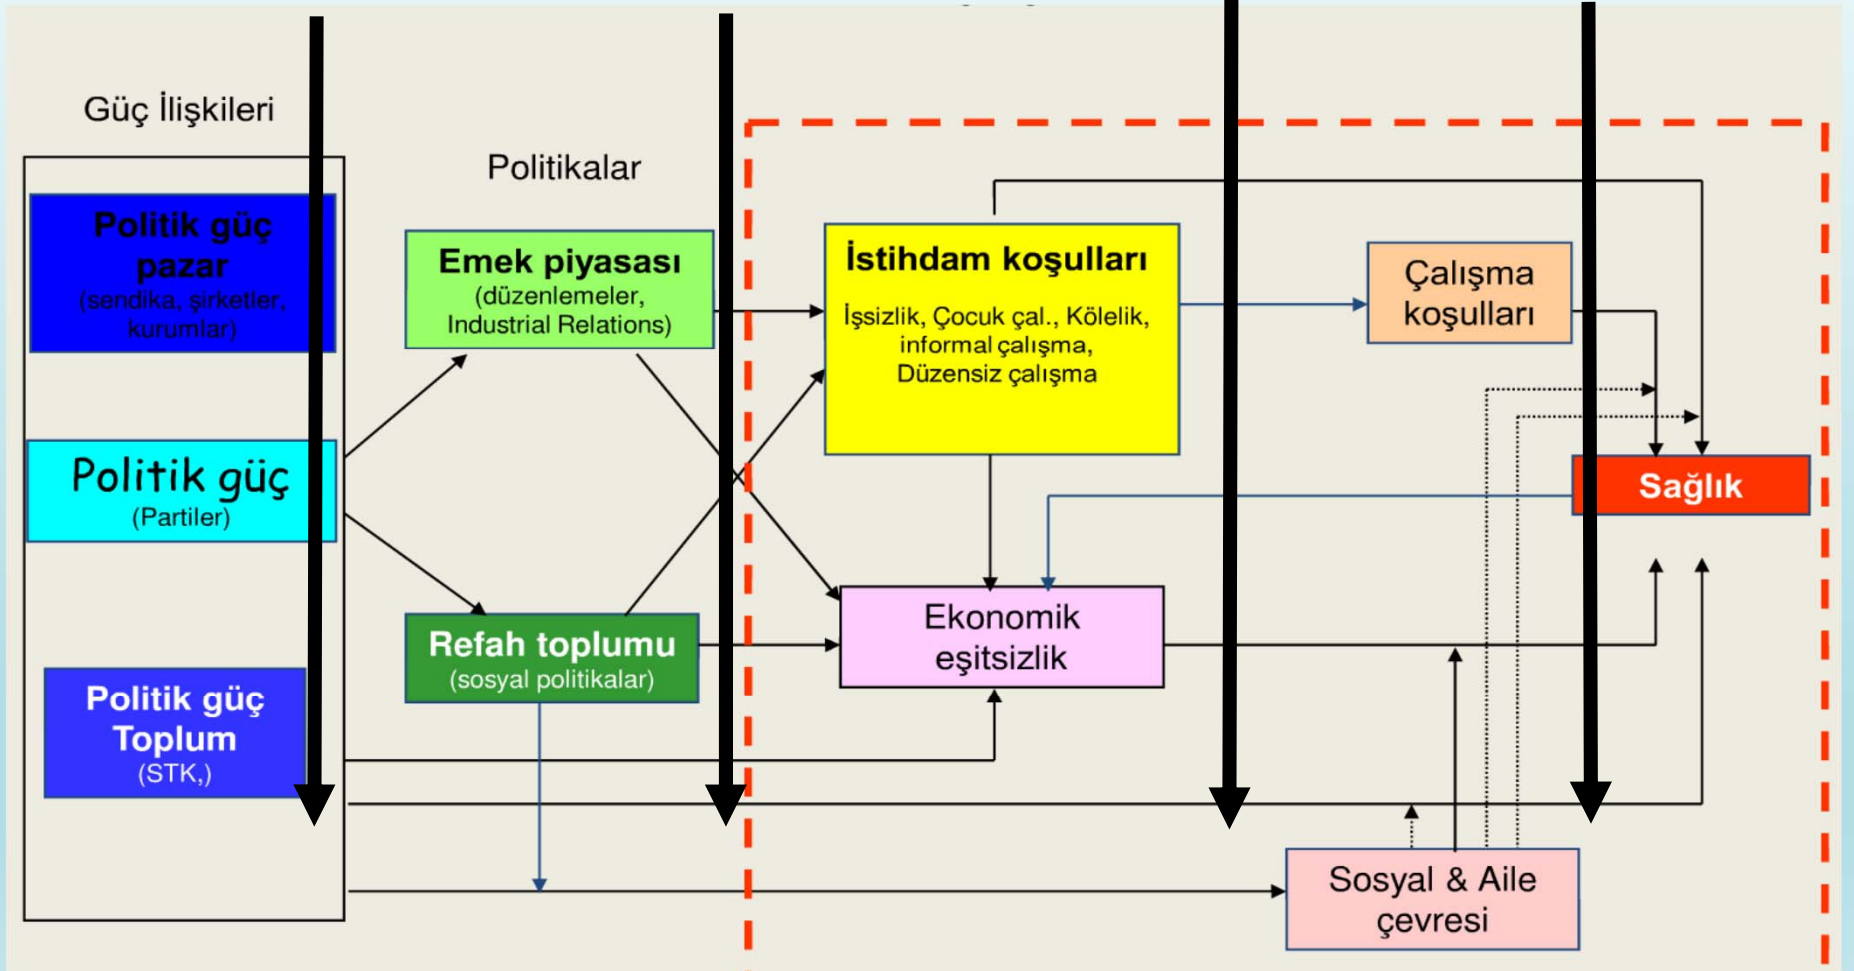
Güç İlişkileri

Politikalar

Politik güç pazar
(sendika, şirketler, kurumlar)

Politik güç
(Partiler)

Politik güç Toplum
(STK,)

Emek piyasası
(düzenlemeler, Industrial Relations)

Refah toplumu
(sosyal politikalar)

İstihdam koşulları
İşsizlik, Çocuk çal., Kölelik, informal çalışma, Düzensiz çalışma

Çalışma koşulları

Sağlık

Ekonomik eşitsizlik

Sosyal & Aile çevresi